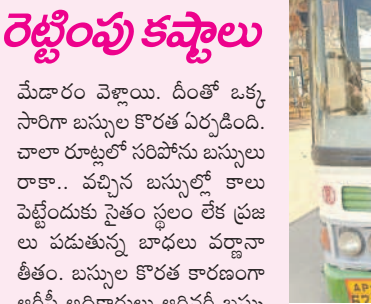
రెట్టింపు కష్టాలు

మేడారం వెళ్లాయి. దీంతో ఒక్కసారిగా బస్సుల కొరత ఏర్పడింది. చాలా రూట్లలో సరిపోను బస్సులు రాకా.. వచ్చిన బస్సుల్లో కాలు పెట్టేందుకు సైతం స్థలం లేక ప్రజలు పడుతున్న బాధలు వర్ణనాతీతం. బస్సుల కొరత కారణంగా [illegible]